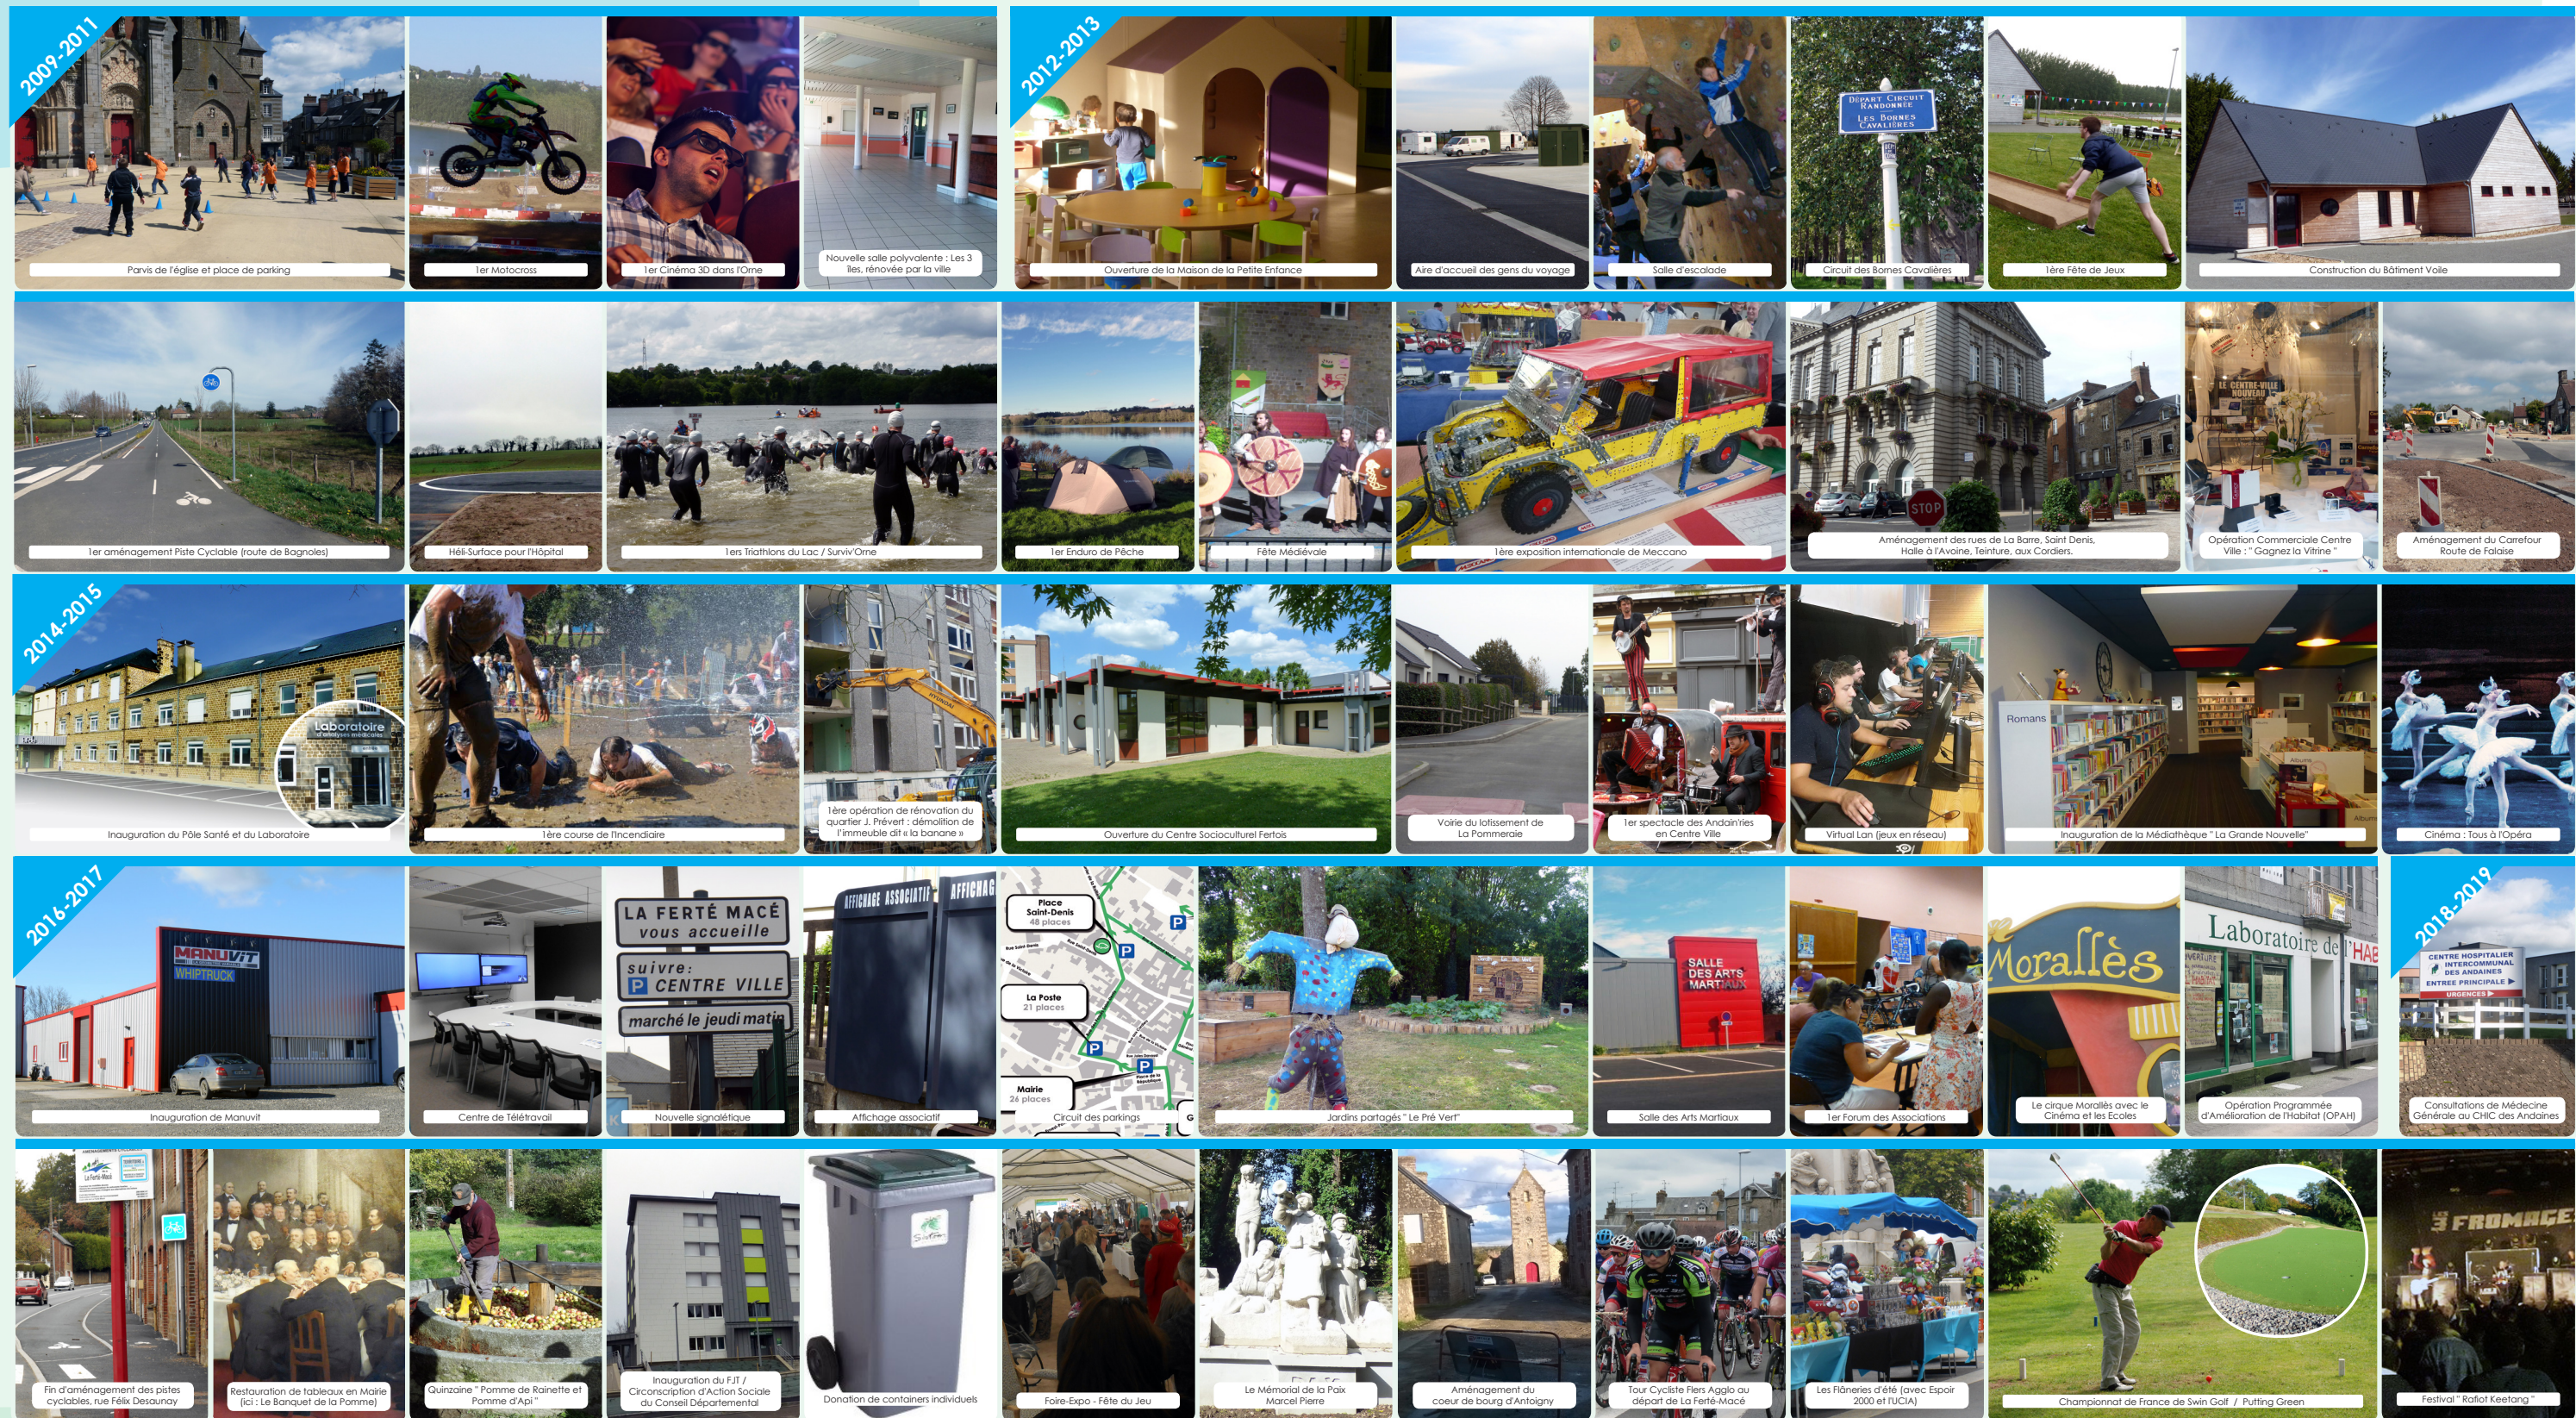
2009-2011

Parvis de l'église et place de parking

1er Motocross

1er Cinéma 3D dans l'Orne

Nouvelle salle polyvalente : Les 3 Iles, rénovée par la ville

2012-2013

Ouverture de la Maison de la Petite Enfance

Aire d'accueil des gens du voyage

Salle d'escalade

Départ Circuit Randonnée Les Bornes Cavalières

Circuit des Bornes Cavalières

1ère Fête de Jeux

Construction du Bâtiment Voile

1er aménagement Piste Cyclable (route de Bagnoles)

Héli-Surface pour l'Hôpital

1ers Triathlons du Lac / SurvivOrne

1er Enduro de Pêche

Fête Médiévale

1ère exposition internationale de Meccano

STOP

Aménagement des rues de La Barre, Saint Denis, Halle à l'Avoine, Teinture, aux Cordiers.

Le Centre-Ville Nouveau

Opération Commerciale Centre Ville : " Gagnez la Vitrine "

Aménagement du Carrefour Route de Falaise

2014-2015

Laboratoire

Inauguration du Pôle Santé et du Laboratoire

1ère course de l'Incendiaire

1ère opération de rénovation du quartier J. Prévert : démolition de l'immeuble dit « la banane »

Ouverture du Centre Socioculturel Fertois

Voirie du lotissement de La Pommeraie

1er spectacle des Andainries en Centre Ville

Virtual Lan (jeux en réseau)

Romans

Inauguration de la Médiathèque " La Grande Nouvelle"

Cinéma : Tous à l'Opéra

2016-2017

MANUVIT

WHIPTRUCK

Inauguration de Manuvit

Centre de Télétravail

LA FERTÉ MACÉ vous accueille

suivre : P CENTRE VILLE

marché le jeudi matin

Nouvelle signalétique

AFFICHAGE ASSOCIATIF

AFFICHAG

Affichage associatif

Place Saint-Denis 48 places

La Poste 21 places

Mairie 26 places

Circuit des parkings

Jardins partagés " Le Pré Vert"

SALLE DES ARTS MARTIAUX

Salle des Arts Martiaux

1er Forum des Associations

Morallès

Le cirque Morallès avec le Cinéma et les Ecoles

Laboratoire de l'HAB

Opération Programmée d'Amélioration de l'Habitat (OPAH)

2018-2019

CENTRE HOSPITALIER INTERCOMMUNAL DES ANDAINES

ENTREE PRINCIPALE

URGENCES

Consultations de Médecine Générale au CHIC des Andaines

La Ferté Macé

Fin d'aménagement des pistes cyclables, rue Félix Desaunay

Restauration de tableaux en Mairie (ici : Le Banquet de la Pomme)

Quinzaine " Pomme de Rainette et Pomme d'Api "

Inauguration du FJT / Circonscription d'Action Sociale du Conseil Départemental

Donation de containers individuels

Foire-Expo - Fête du Jeu

Le Mémorial de la Paix Marcel Pierre

Aménagement du coeur de bourg d'Antoigny

Tour Cycliste Flers Agglo au départ de La Ferté-Macé

Les Flâneries d'été (avec Espoir 2000 et l'UCIA)

Championnat de France de Swin Golf / Putting Green

FROMAGE

Festival " Raflot Keetang "